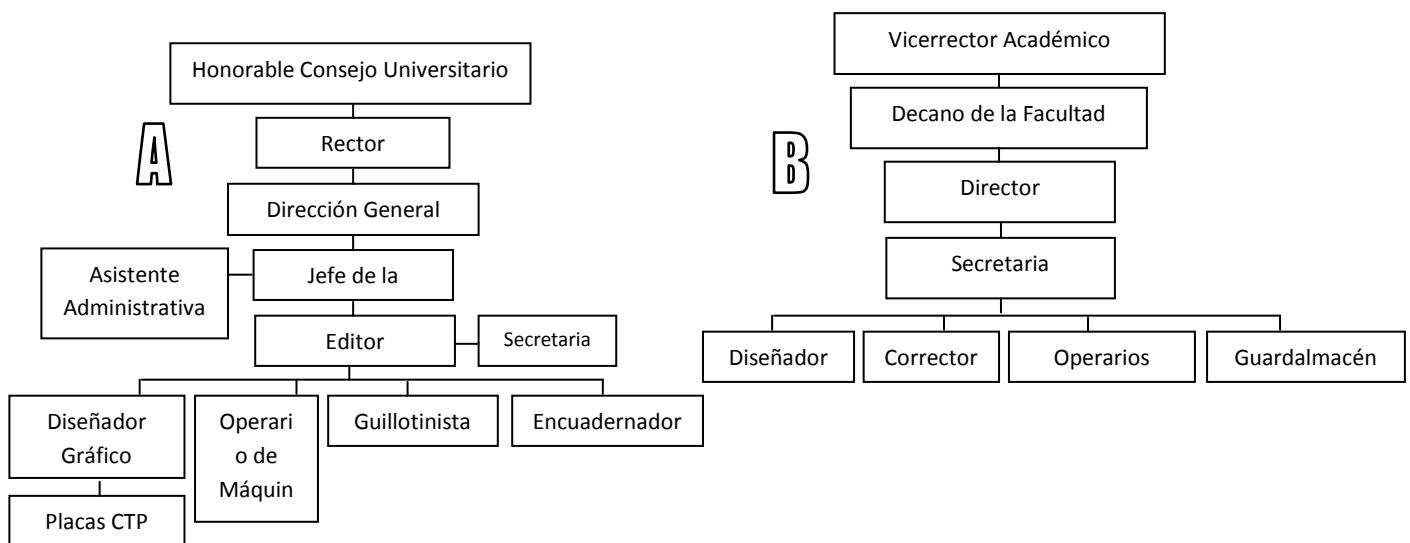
Honorable Consejo Universitario

A

Rector

Dirección General

Asistente Administrativa

Jefe de la

Editor

Secretaria

Diseñador Gráfico

Placas CTP

Operario de Máquin

Guillotinista

Encuadernador

Vicerrector Académico

Decano de la Facultad

B

Director

Secretaria

Diseñador

Corrector

Operarios

Guardalmacén